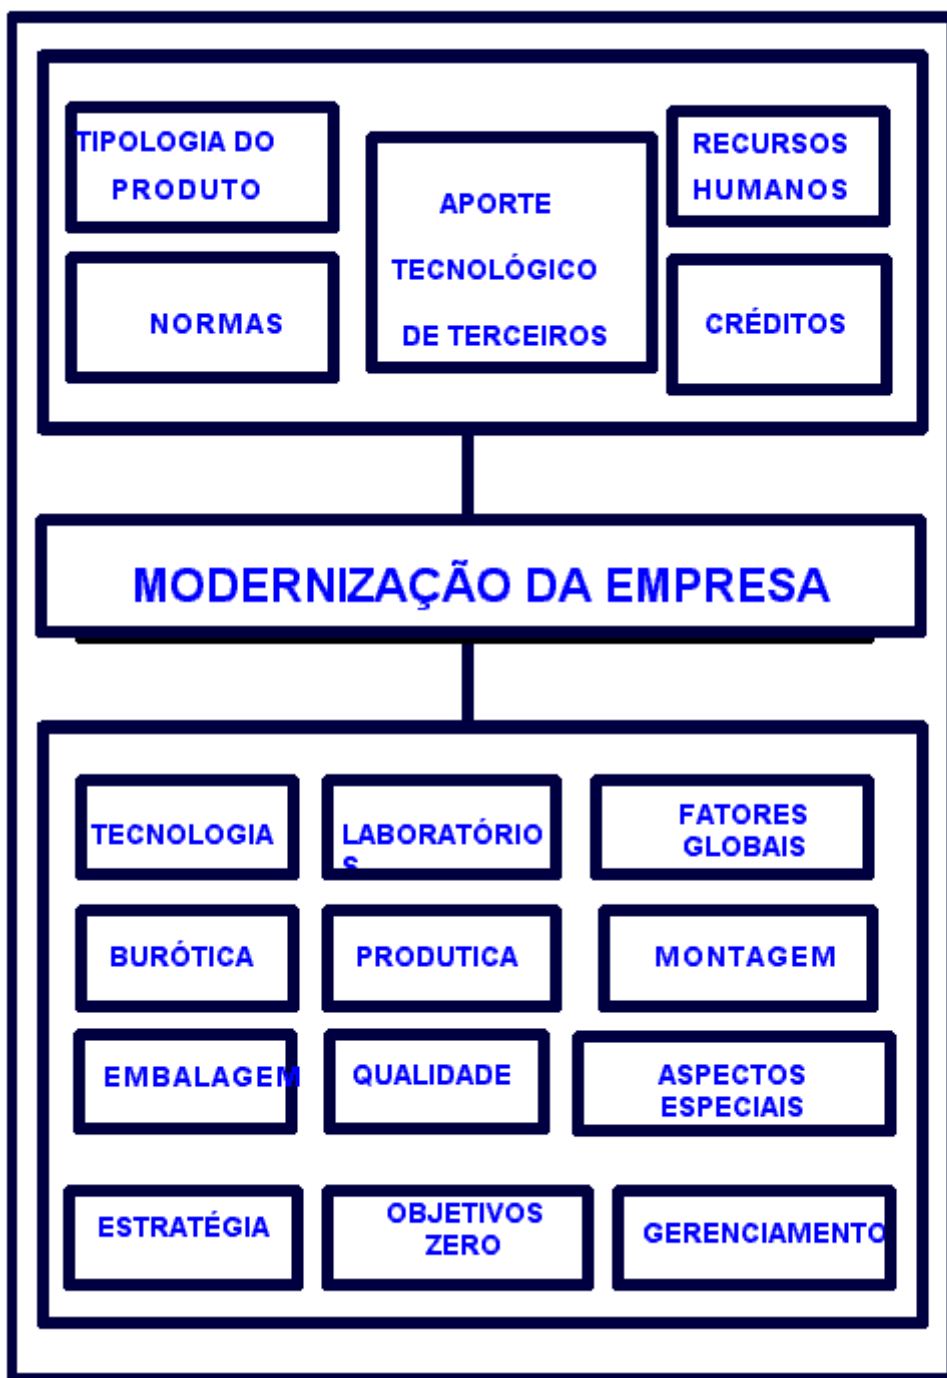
TIPOLOGIA DO PRODUTO

APORTE TECNOLÓGICO DE TERCEIROS

RECURSOS HUMANOS

NORMAS

CRÉDITOS

MODERNIZAÇÃO DA EMPRESA

TECNOLOGIA

LABORATÓRIO S

FATORES GLOBAIS

BURÓTICA

PRODUTICA

MONTAGEM

EMBALAGEM

QUALIDADE

ASPECTOS ESPECIAIS

ESTRATÉGIA

OBJETIVOS ZERO

GERENCIAMENTO